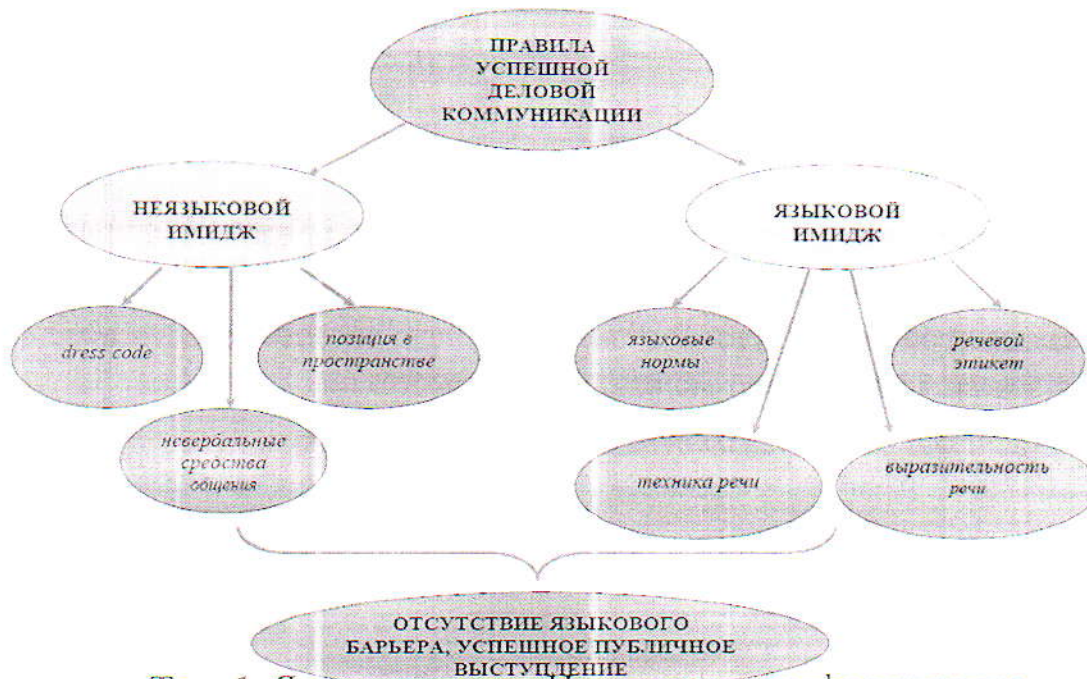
ПРАВИЛА УСПЕШНОЙ ДЕЛОВОЙ КОММУНИКАЦИИ

НЕЯЗЫКОВОЙ ИМИДЖ

ЯЗЫКОВОЙ ИМИДЖ

dress code

позиция в пространстве

невербальные средства общения

языковые нормы

речевой этикет

техника речи

выразительность речи

ОТСУТСТВИЕ ЯЗЫКОВОГО БАРЬЕРА, УСПЕШНОЕ ПУБЛИЧНОЕ ВЫСТУПЛЕНИЕ

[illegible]